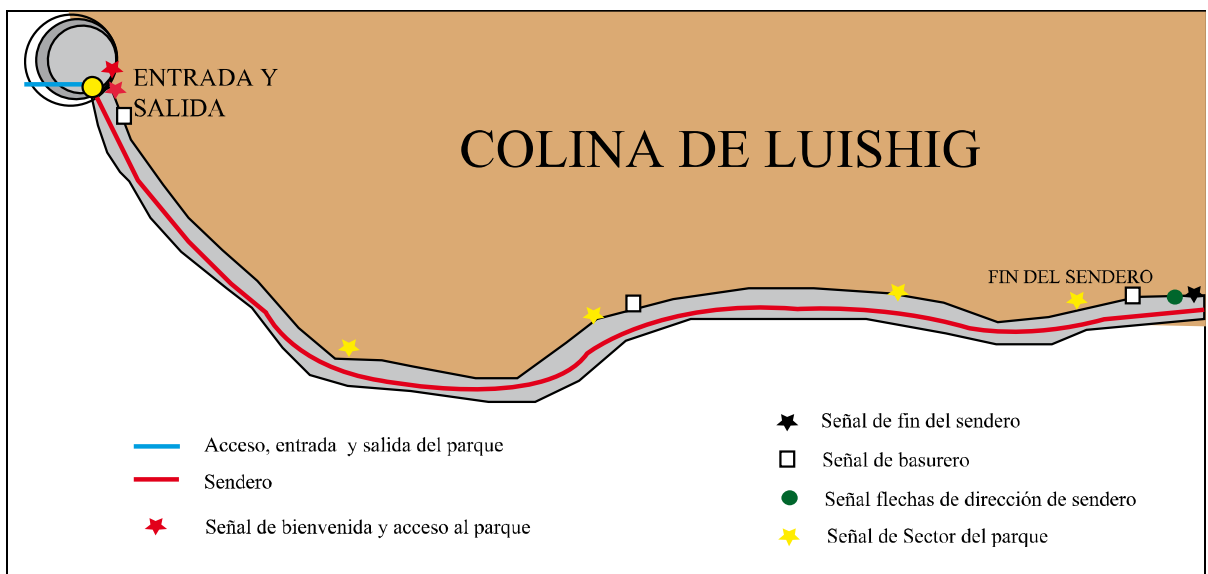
ENTRADA Y SALIDA

COLINA DE LUISHIG

FIN DEL SENDERO

Acceso, entrada y salida del parque

Sendero

Señal de bienvenida y acceso al parque

Señal de fin del sendero

Señal de basurero

Señal flechas de dirección de sendero

Señal de Sector del parque